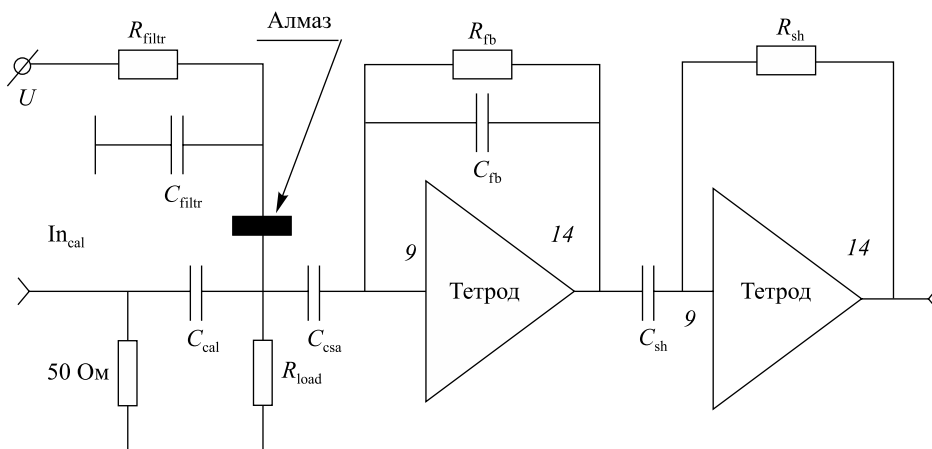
Алмаз

$R_{\text{filtr}}$

$U$

$C_{\text{filtr}}$

$R_{\text{fb}}$

$C_{\text{fb}}$

$R_{\text{sh}}$

$\text{In}_{\text{cal}}$

9

14

Тетрод

9

14

Тетрод

$C_{\text{cal}}$

$C_{\text{csa}}$

$C_{\text{sh}}$

50 Ом

$R_{\text{load}}$